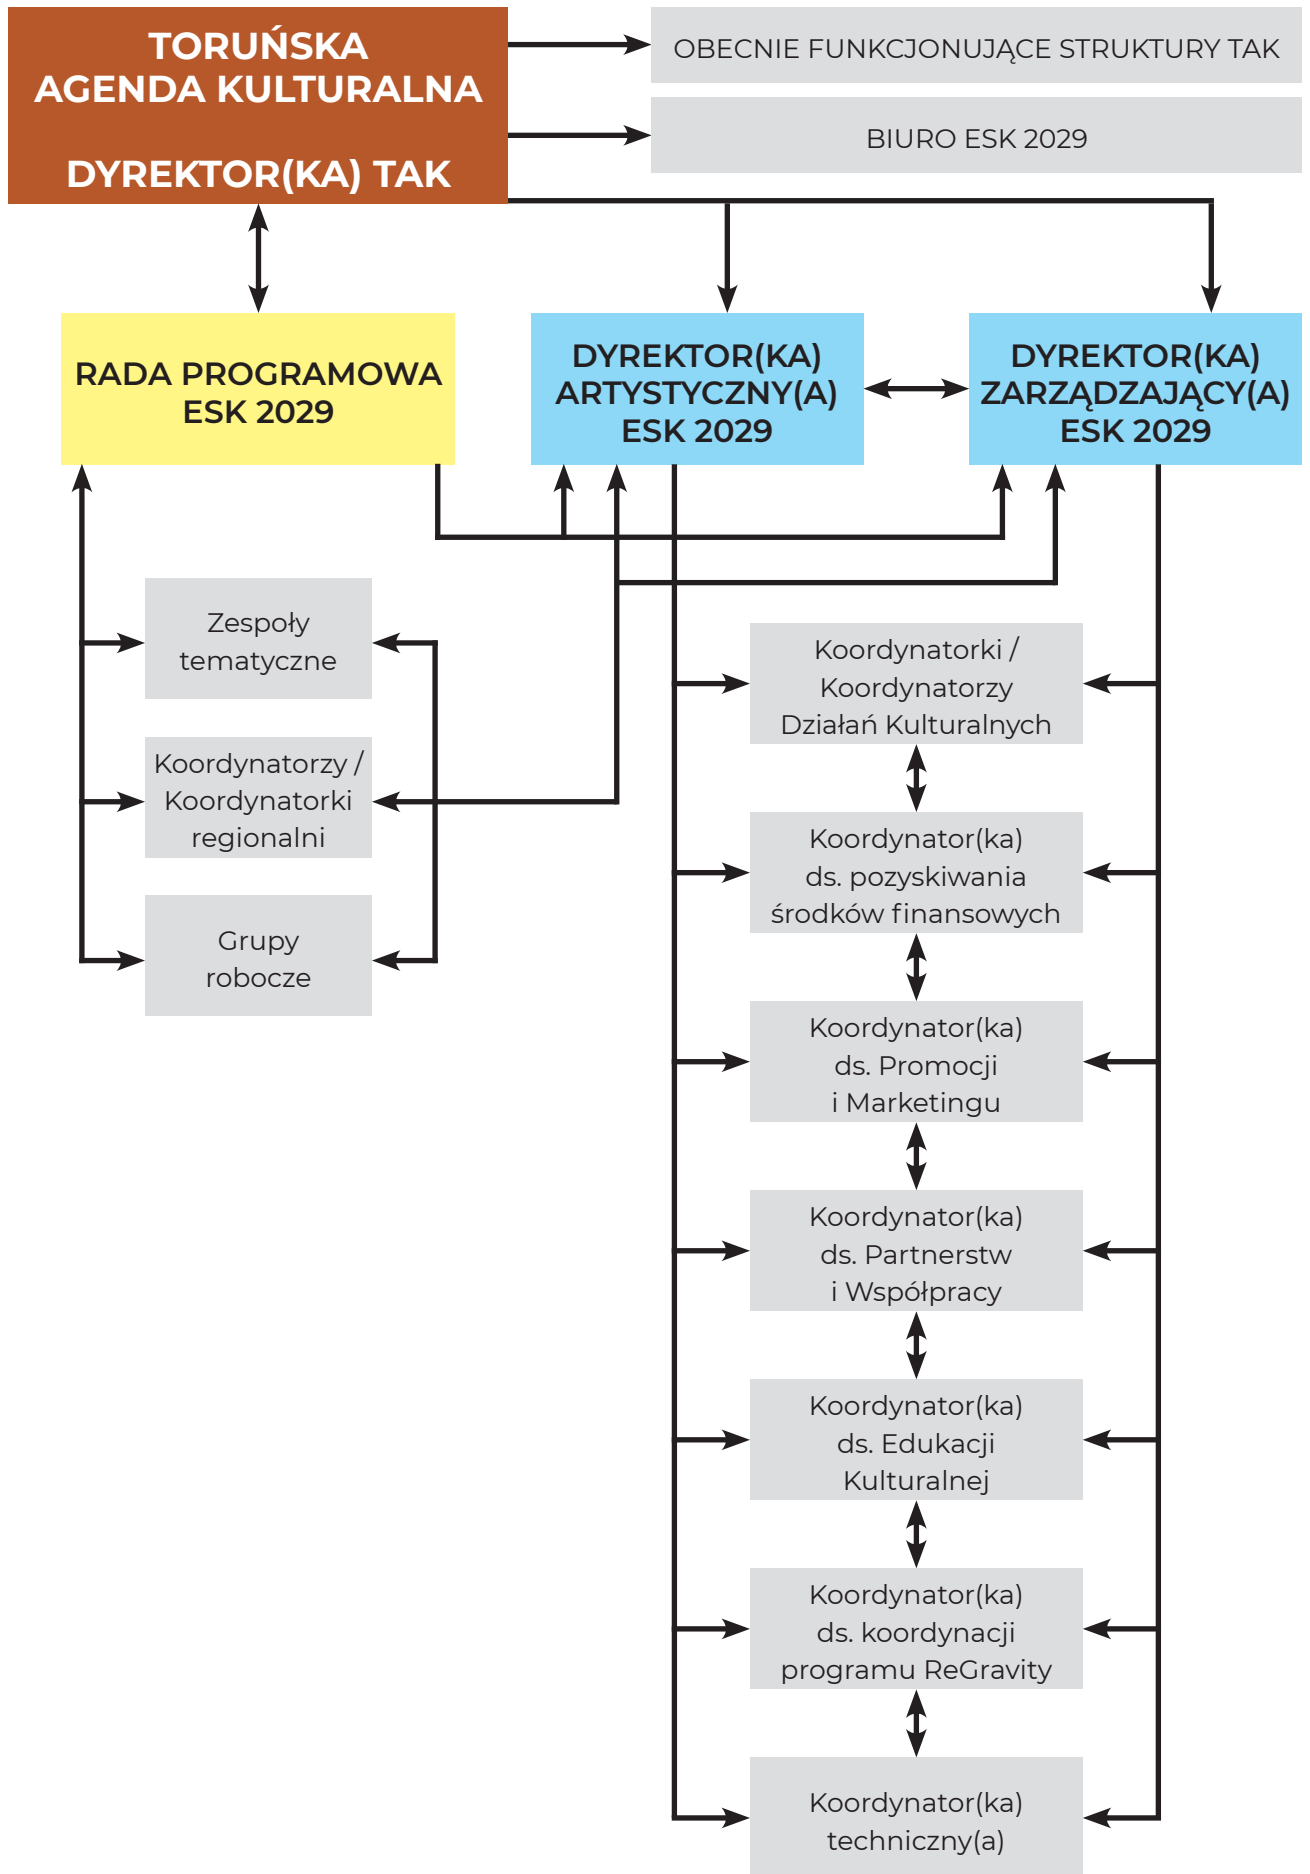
TORUŃSKA AGENDA KULTURALNA

DYREKTOR(KA) TAK

OBECNIE FUNKCJONUJĄCE STRUKTURY TAK

BIURO ESK 2029

RADA PROGRAMOWA ESK 2029

DYREKTOR(KA) ARTYSTYCZNY(A) ESK 2029

DYREKTOR(KA) ZARZĄDZAJĄCY(A) ESK 2029

Zespoły tematyczne

Koordynatorzy / Koordynatorki regionalni

Grupy robocze

Koordynatorki / Koordynatorzy Działań Kulturalnych

Koordynator(ka) ds. pozyskiwania środków finansowych

Koordynator(ka) ds. Promocji i Marketingu

Koordynator(ka) ds. Partnerstw i Współpracy

Koordynator(ka) ds. Edukacji Kulturalnej

Koordynator(ka) ds. koordynacji programu ReGravity

Koordynator(ka) techniczny(a)